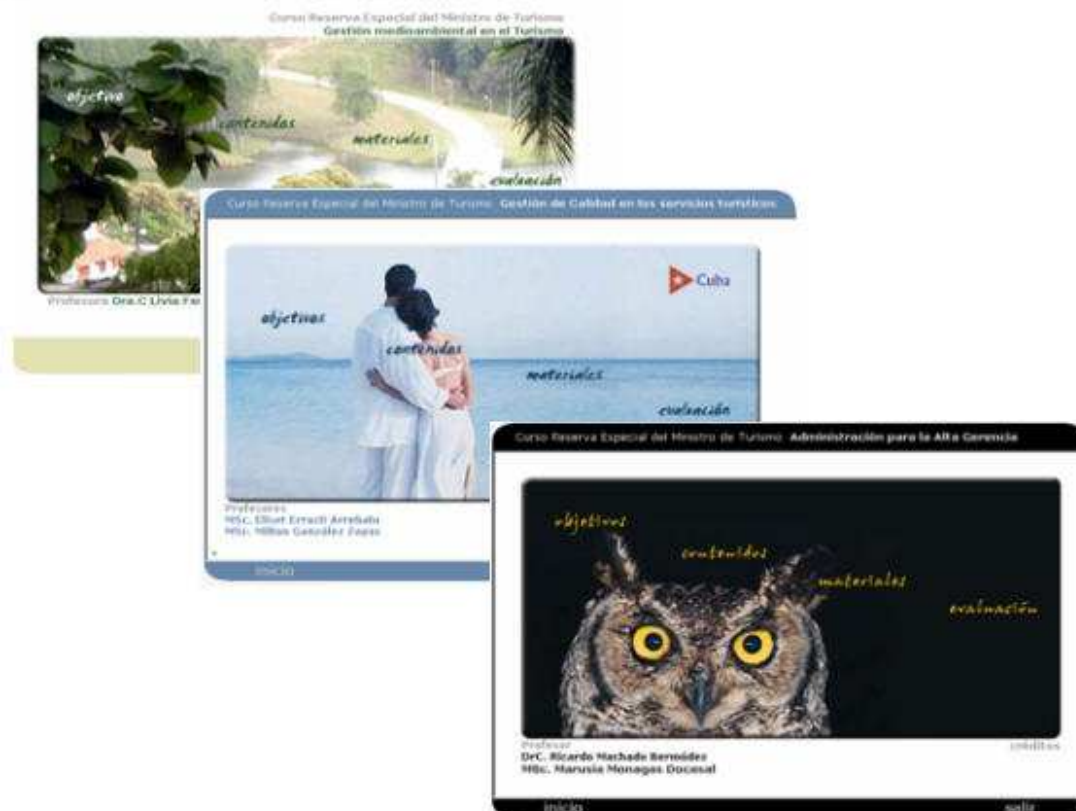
Curso Reserva Especial del Ministro de Turismo
Gestión medioambiental en el Turismo

objetivos
contenidos
materiales
evaluación

Profesora Dra.C Livia Fa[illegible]

Curso Reserva Especial del Ministro de Turismo Gestión de Calidad en los servicios turísticos

Cuba

objetivos
contenidos
materiales
evaluación

Profesores
MSc. Elliot Errasti Arrebato
MSc. Nilban González Pazos

inicio

Curso Reserva Especial del Ministro de Turismo Administración para la Alta Gerencia

objetivos
contenidos
materiales
evaluación

Profesor
DrC. Ricardo Machado Bermúdez
MSc. Marusia Monagas Docasal

créditos

inicio
salir